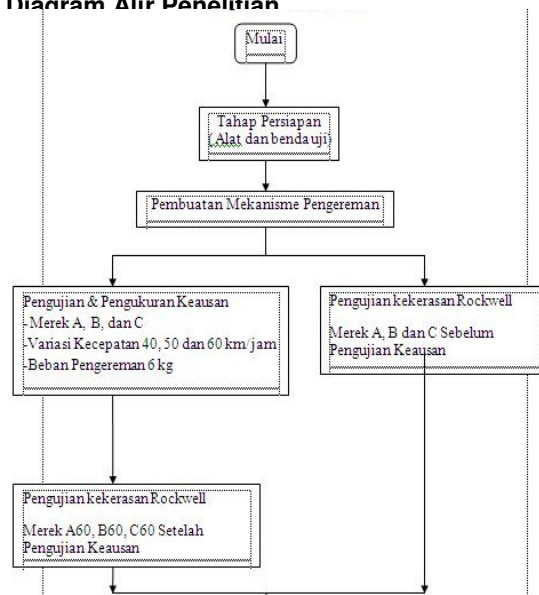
Diagram Alir Penelitian

Mulai

Tahap Persiapan
( Alat dan benda uji)

Pembuatan Mekanisme Pengereman

Pengujian & Pengukuran Keausan
- Merek A, B, dan C
- Variasi Kecepatan 40, 50 dan 60 km/ jam
- Beban Pengereman 6 kg

Pengujian kekerasan Rockwell

Merek A, B dan C Sebelum Pengujian Keausan

Pengujian kekerasan Rockwell

Merek A60, B60, C60 Setelah Pengujian Keausan